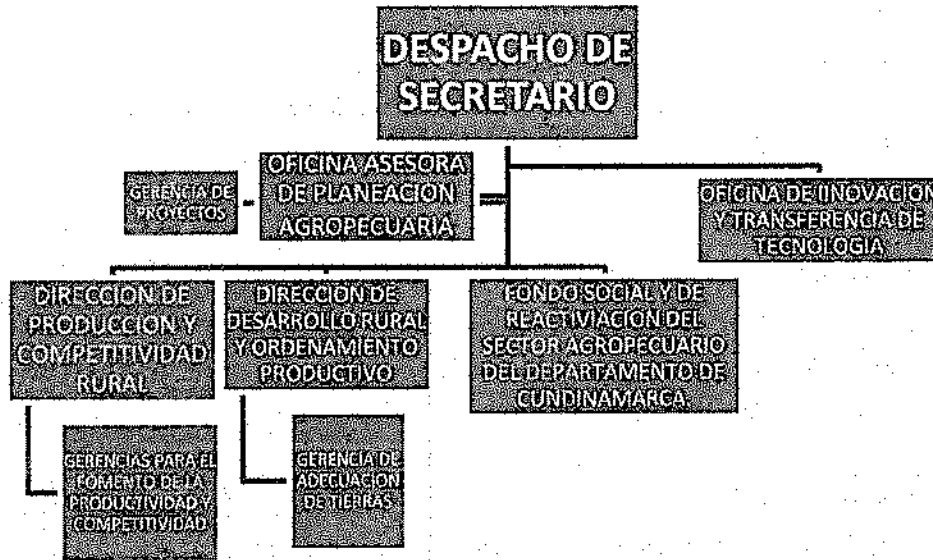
DESPACHO DE SECRETARIO

GERENCIA DE PROYECTOS

OFICINA ASESORA DE PLANEACION AGROPECUARIA

OFICINA DE INOVACION Y TRANSFERENCIA DE TECNOLOGIA

DIRECCION DE PRODUCCION Y COMPETITIVIDAD RURAL

DIRECCION DE DESARROLLO RURAL Y ORDENAMIENTO PRODUCTIVO

FONDO SOCIAL Y DE REACTIVIACION DEL SECTOR AGROPECUARIO DEL DEPARTAMENTO DE CUNDINAMARCA

GERENCIAS PARA EL FOMENTO DE LA PRODUCTIVIDAD Y COMPETITIVIDAD

GERENCIA DE ADECUACION DE TIERRAS